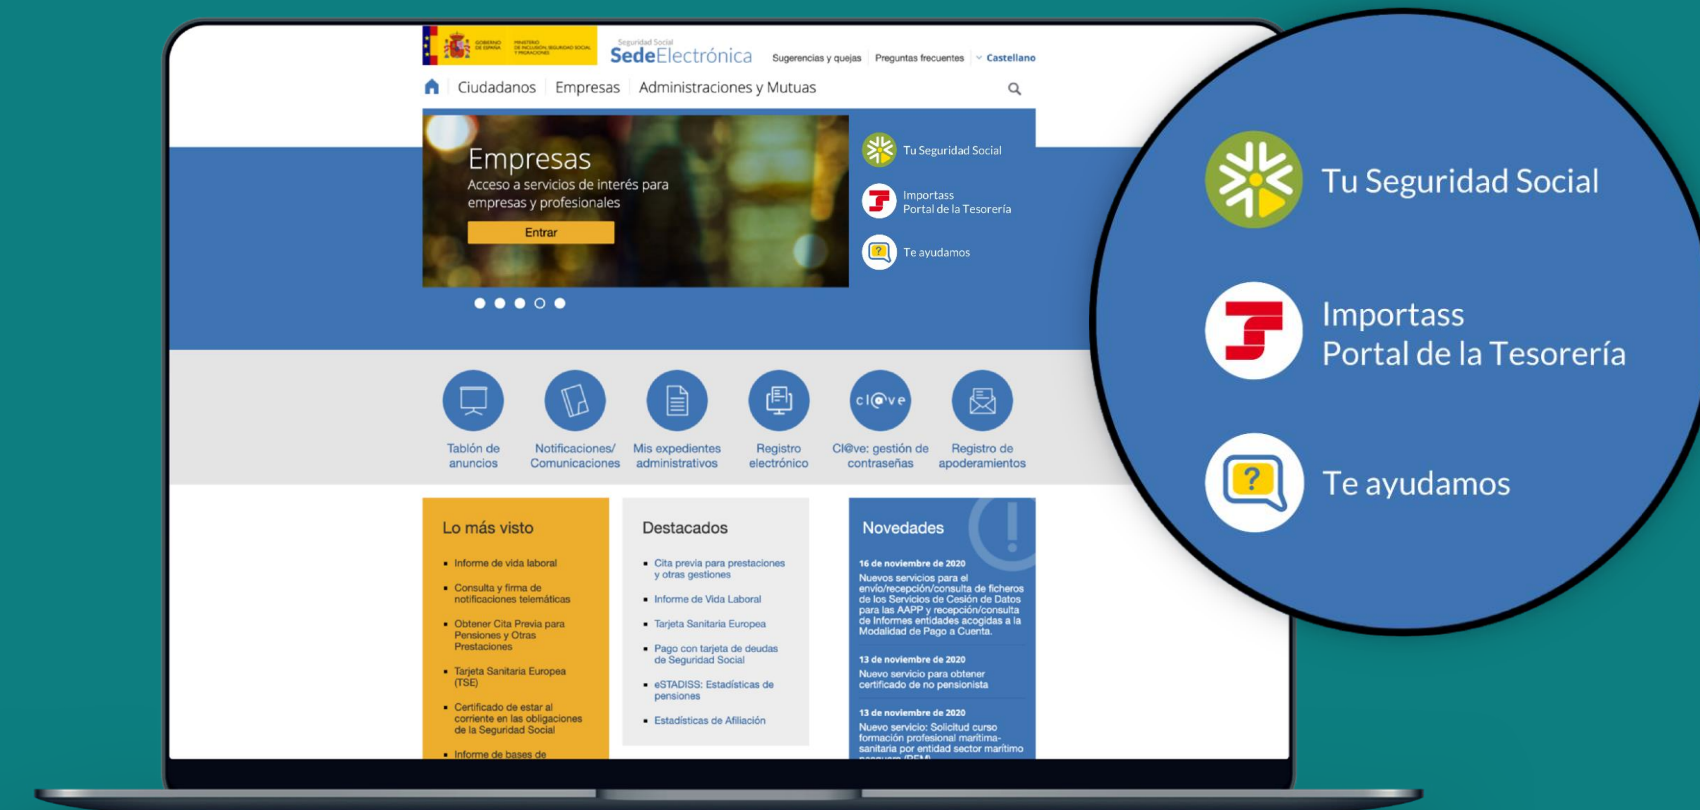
GOBIERNO DE ESPAÑA MINISTERIO DE INCLUSIÓN, SEGURIDAD SOCIAL Y MIGRACIONES

Seguridad Social SedeElectrónica

Sugerencias y quejas Preguntas frecuentes Castellano

Ciudadanos Empresas Administraciones y Mutuas

Empresas
Acceso a servicios de interés para empresas y profesionales
Entrar

Tu Seguridad Social
Importass Portal de la Tesorería
Te ayudamos

Tablón de anuncios
Notificaciones/ Comunicaciones
Mis expedientes administrativos
Registro electrónico
Cl@ve: gestión de contraseñas
Registro de apoderamientos

Lo más visto
- Informe de vida laboral
- Consulta y firma de notificaciones telemáticas
- Obtener Cita Previa para Pensiones y Otras Prestaciones
- Tarjeta Sanitaria Europea (TSE)
- Certificado de estar al corriente en las obligaciones de la Seguridad Social
- Informe de bases de

Destacados
- Cita previa para prestaciones y otras gestiones
- Informe de Vida Laboral
- Tarjeta Sanitaria Europea
- Pago con tarjeta de deudas de Seguridad Social
- eSTADISS: Estadísticas de pensiones
- Estadísticas de Afiliación

Novedades
16 de noviembre de 2020
Nuevos servicios para el envío/recepción/consulta de ficheros de los Servicios de Cesión de Datos para las AAPP y recepción/consulta de Informes entidades acogidas a la Modalidad de Pago a Cuenta.
13 de noviembre de 2020
Nuevo servicio para obtener certificado de no pensionista
13 de noviembre de 2020
Nuevo servicio: Solicitud curso formación profesional marítima-sanitaria por entidad sector marítimo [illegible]

Tu Seguridad Social
Importass
Portal de la Tesorería
Te ayudamos